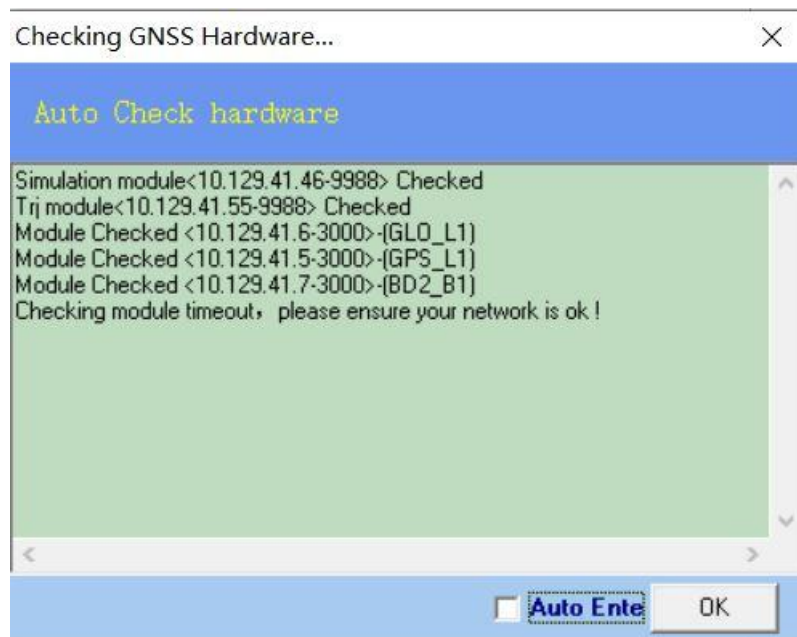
Checking GNSS Hardware...

Auto Check hardware

Simulation module<10.129.41.46-9988> Checked
Trj module<10.129.41.55-9988> Checked
Module Checked <10.129.41.6-3000>-(GLO_L1)
Module Checked <10.129.41.5-3000>-(GPS_L1)
Module Checked <10.129.41.7-3000>-(BD2_B1)
Checking module timeout， please ensure your network is ok !

Auto Ente

OK